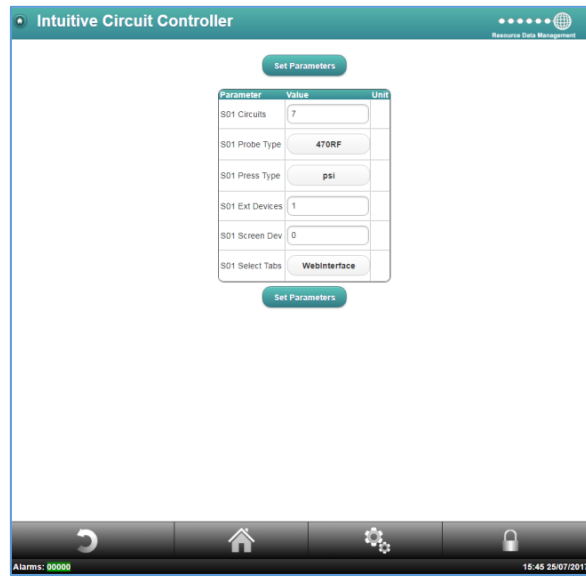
Intuitive Circuit Controller

Resource Data Management

Set Parameters

| Parameter | Value | Unit |
|---|---|---|
| S01 Circuits | 7 | |
| S01 Probe Type | 470RF | |
| S01 Press Type | psi | |
| S01 Ext Devices | 1 | |
| S01 Screen Dev | 0 | |
| S01 Select Tabs | WebInterface | |

Set Parameters

Alarms: 00000

15:45 25/07/2017